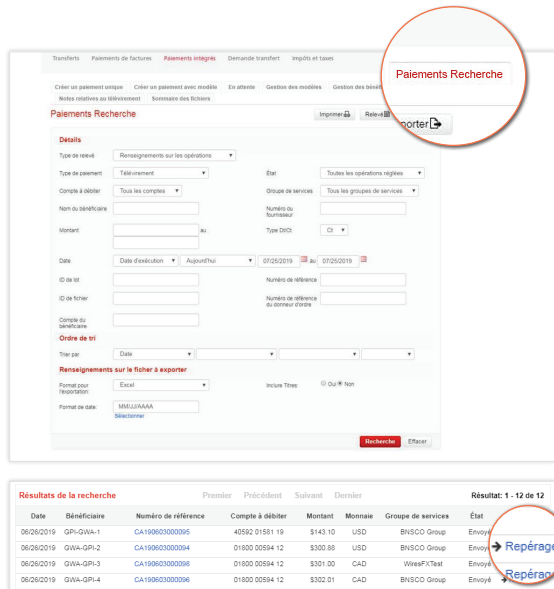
Transferts Paiements de factures Paiements intégrés Demande transfert Impôts et taxes

Paiements Recherche

Créer un paiement unique Créer un paiement avec modèle En attente Gestion des modèles Gestion des béné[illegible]
Notes relatives au télévirement Sommaire des fichiers

Paiements Recherche

Imprimer Relevé Exporter

Détails

Type de relevé Renseignements sur les opérations

Type de paiement Télévirement
État Toutes les opérations réglées

Compte à débiter Tous les comptes
Groupe de services Tous les groupes de services

Nom du bénéficiaire
Numéro du fournisseur

Montant au
Type Dt/Ct Ct

Date Date d'exécution Aujourd'hui 07/25/2019 au 07/26/2019

ID de lot
Numéro de référence

ID de fichier
Numéro de référence du donneur d'ordre

Compte du bénéficiaire

Ordre de tri

Trier par Date

Renseignements sur le fichier à exporter

Format pour l'exportation: Excel
Inclure Titres: Oui Non

Format de date: MM/JJ/AAAA
Sélectionner

Recherche Effacer

Résultats de la recherche
Premier Précédent Suivant Dernier
Résultat: 1 - 12 de 12

| Date | Bénéficiaire | Numéro de référence | Compte à débiter | Montant | Monnaie | Groupe de services | État |
|---|---|---|---|---|---|---|---|
| 06/26/2019 | GPI-GWA-1 | CA190603000095 | 40592 01581 19 | $143.10 | USD | BNSCO Group | Envoyé |
| 06/26/2019 | GWA-GPI-2 | CA190603000094 | 01800 00594 12 | $300.88 | USD | BNSCO Group | Envoyé |
| 06/26/2019 | GWA-GPI-3 | CA190603000098 | 01800 00594 12 | $301.00 | CAD | WiresFXTest | Envoyé |
| 06/26/2019 | GWA-GPI-4 | CA190603000096 | 01800 00594 12 | $302.01 | CAD | BNSCO Group | Envoyé |

Repérage
Repérage